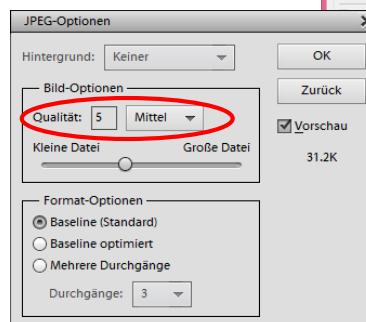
JPEG-Optionen

Hintergrund: Keiner

OK

Zurück

Bild-Optionen

Qualität: 5 Mittel

Kleine Datei Große Datei

Vorschau

31.2K

Format-Optionen

Baseline (Standard)

Baseline optimiert

Mehrere Durchgänge

Durchgänge: 3